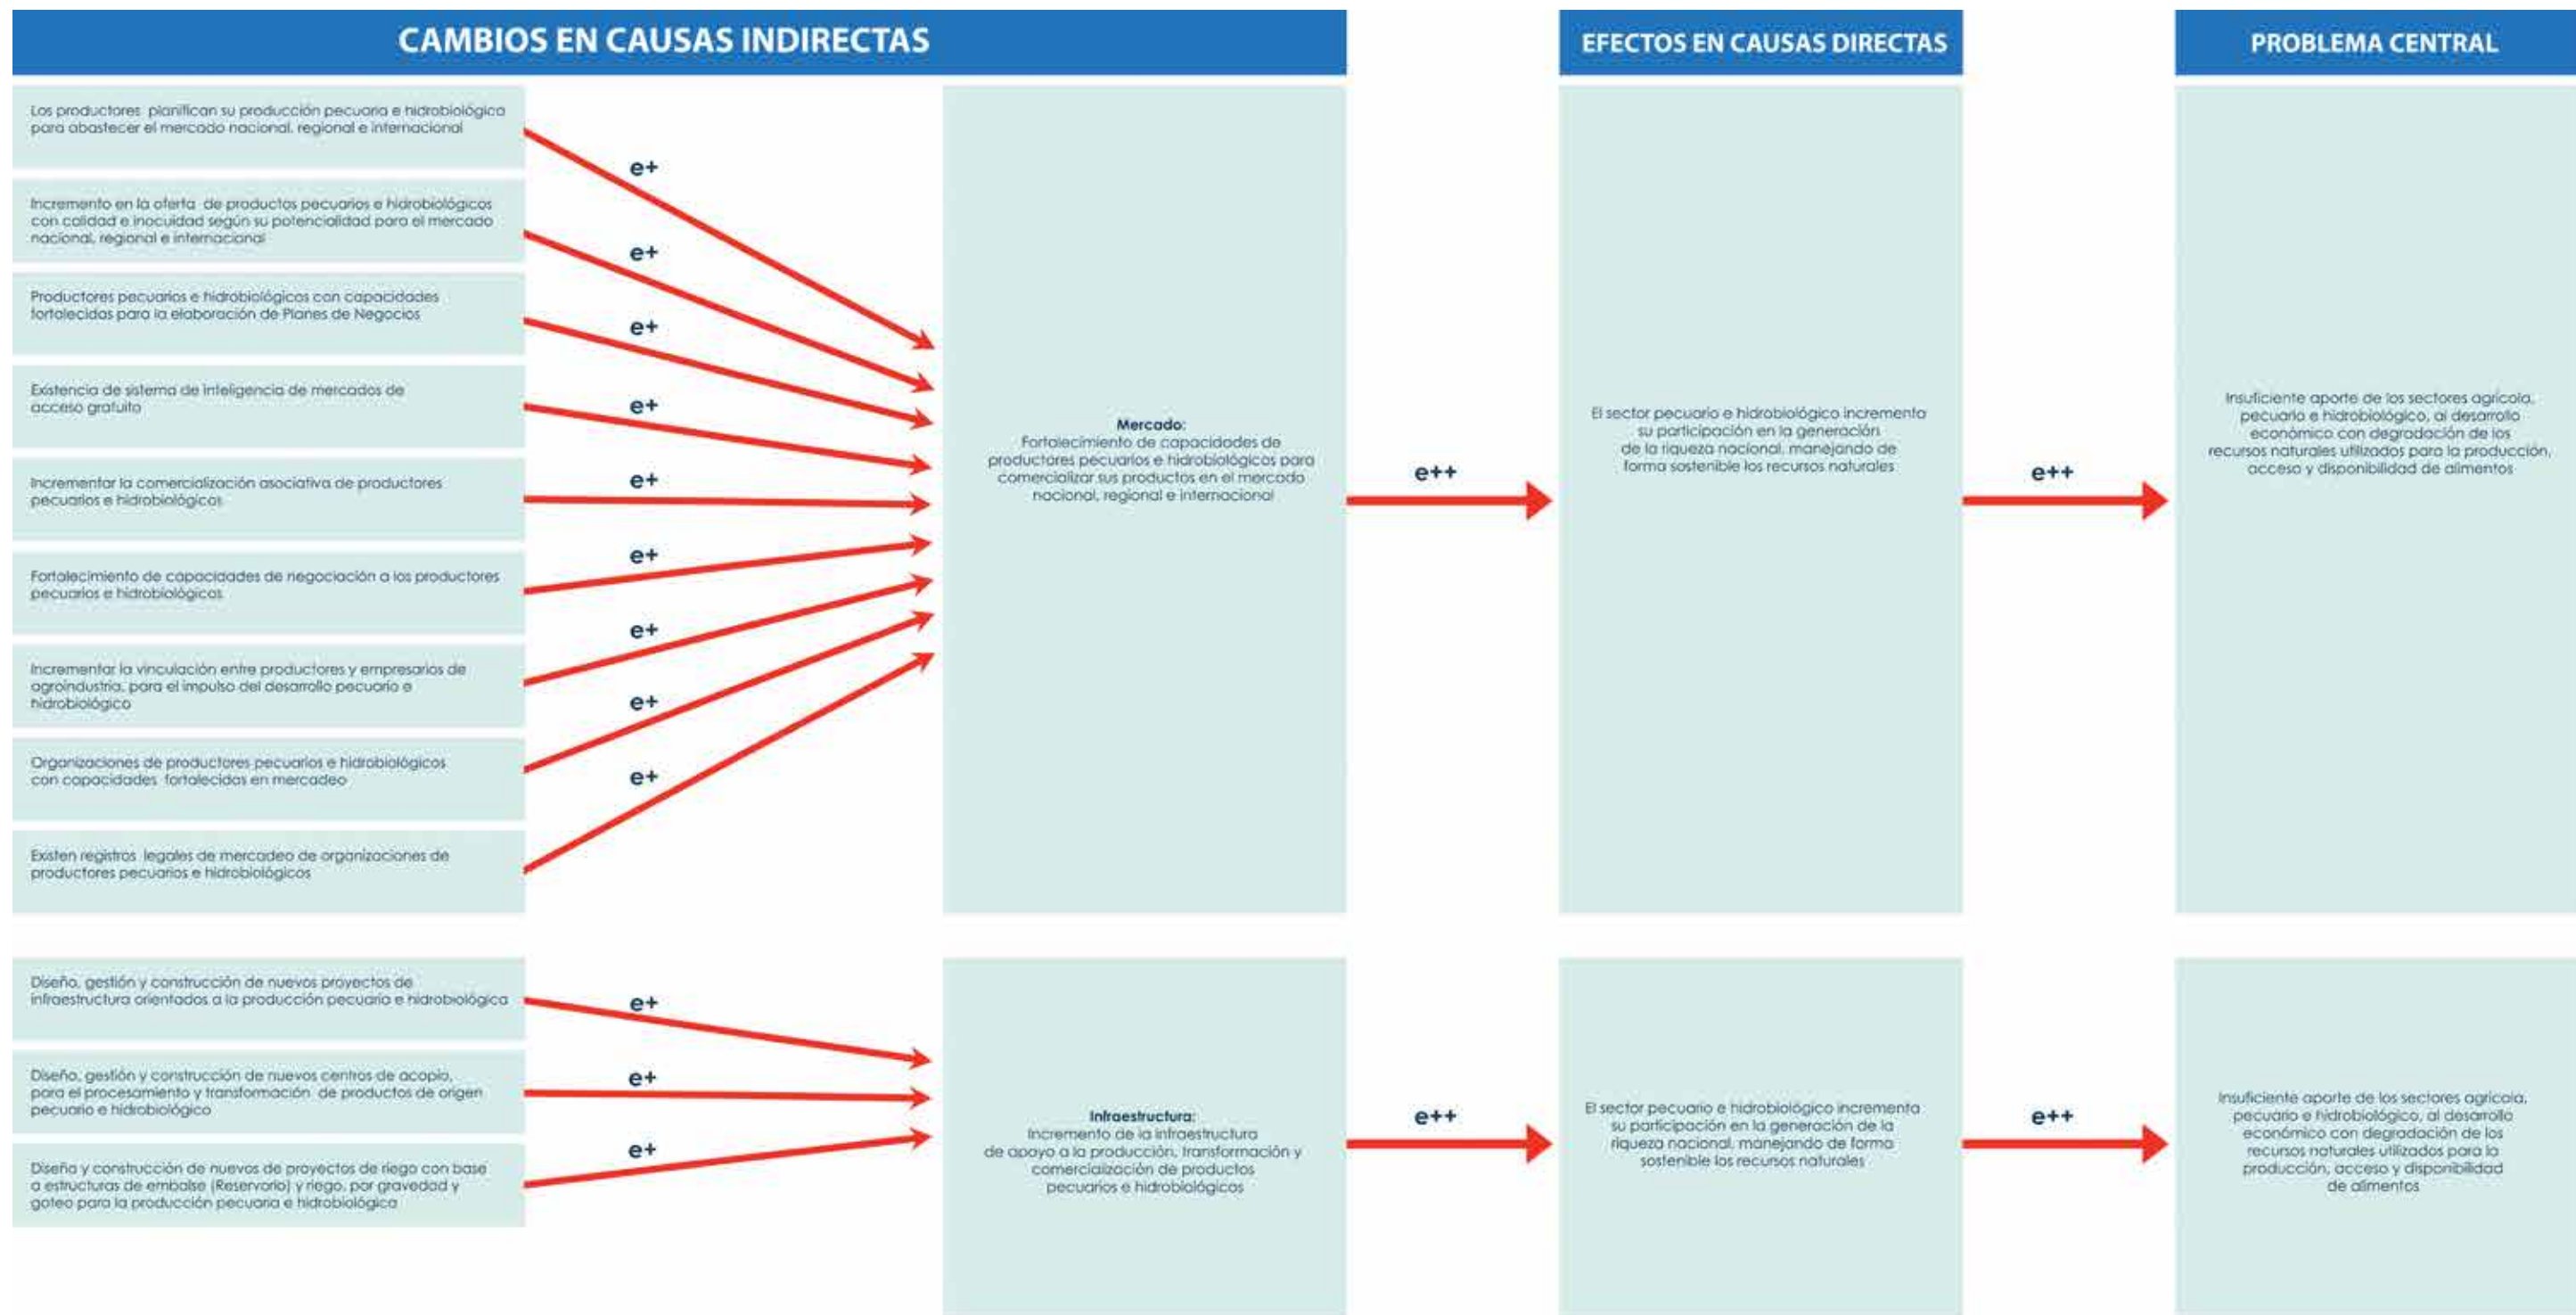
CAMBIOS EN CAUSAS INDIRECTAS

EFECTOS EN CAUSAS DIRECTAS

PROBLEMA CENTRAL

Los productores planifican su producción pecuaria e hidrobiológica para abastecer el mercado nacional, regional e internacional

Incremento en la oferta de productos pecuarios e hidrobiológicos con calidad e inocuidad según su potencialidad para el mercado nacional, regional e internacional

Productores pecuarios e hidrobiológicos con capacidades fortalecidas para la elaboración de Planes de Negocios

Existencia de sistema de inteligencia de mercados de acceso gratuito

Incrementar la comercialización asociativa de productores pecuarios e hidrobiológicos

Fortalecimiento de capacidades de negociación a los productores pecuarios e hidrobiológicos

Incrementar la vinculación entre productores y empresarios de agroindustria, para el impulso del desarrollo pecuario e hidrobiológico

Organizaciones de productores pecuarios e hidrobiológicos con capacidades fortalecidas en mercadeo

Existen registros legales de mercadeo de organizaciones de productores pecuarios e hidrobiológicos

e+
e+
e+
e+
e+
e+
e+
e+
e+

Mercado:
Fortalecimiento de capacidades de productores pecuarios e hidrobiológicos para comercializar sus productos en el mercado nacional, regional e internacional

e++

El sector pecuario e hidrobiológico incrementa su participación en la generación de la riqueza nacional, manejando de forma sostenible los recursos naturales

e++

Insuficiente aporte de los sectores agrícola, pecuario e hidrobiológico, al desarrollo económico con degradación de los recursos naturales utilizados para la producción, acceso y disponibilidad de alimentos

Diseño, gestión y construcción de nuevos proyectos de infraestructura orientados a la producción pecuaria e hidrobiológica

Diseño, gestión y construcción de nuevos centros de acopio, para el procesamiento y transformación de productos de origen pecuario e hidrobiológico

Diseño y construcción de nuevos de proyectos de riego con base a estructuras de embalse (Reservorio) y riego, por gravedad y goteo para la producción pecuaria e hidrobiológica

e+
e+
e+

Infraestructura:
Incremento de la infraestructura de apoyo a la producción, transformación y comercialización de productos pecuarios e hidrobiológicos

e++

El sector pecuario e hidrobiológico incrementa su participación en la generación de la riqueza nacional, manejando de forma sostenible los recursos naturales

e++

Insuficiente aporte de los sectores agrícola, pecuario e hidrobiológico, al desarrollo económico con degradación de los recursos naturales utilizados para la producción, acceso y disponibilidad de alimentos